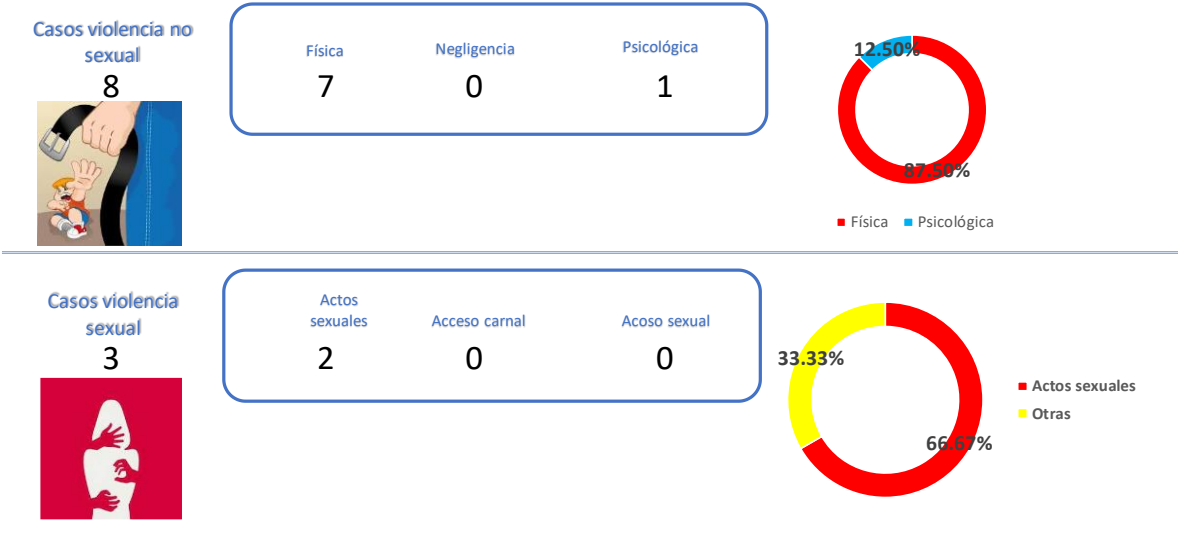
Casos violencia no sexual
8

| Física | Negligencia | Psicológica |
|---|---|---|
| 7 | 0 | 1 |

12.50%
87.50%
Física Psicológica

Casos violencia sexual
3

| Actos sexuales | Acceso carnal | Acoso sexual |
|---|---|---|
| 2 | 0 | 0 |

33.33%
66.67%
Actos sexuales
Otras